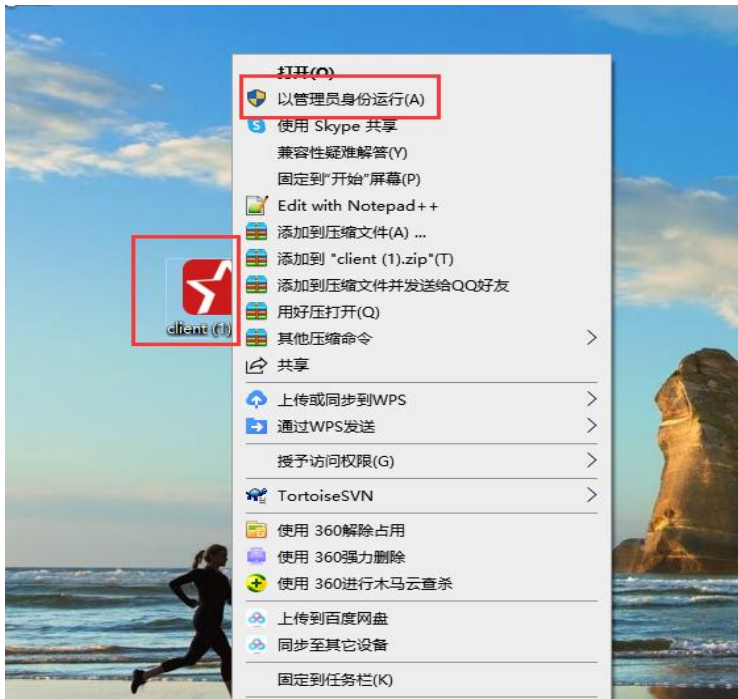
client (1)

打开(O)
以管理员身份运行(A)
使用 Skype 共享
兼容性疑难解答(Y)
固定到"开始"屏幕(P)
Edit with Notepad++
添加到压缩文件(A) ...
添加到 "client (1).zip"(T)
添加到压缩文件并发送给QQ好友
用好压打开(Q)
其他压缩命令
共享
上传或同步到WPS
通过WPS发送
授予访问权限(G)
TortoiseSVN
使用 360解除占用
使用 360强力删除
使用 360进行木马云查杀
上传到百度网盘
同步至其它设备
固定到任务栏(K)